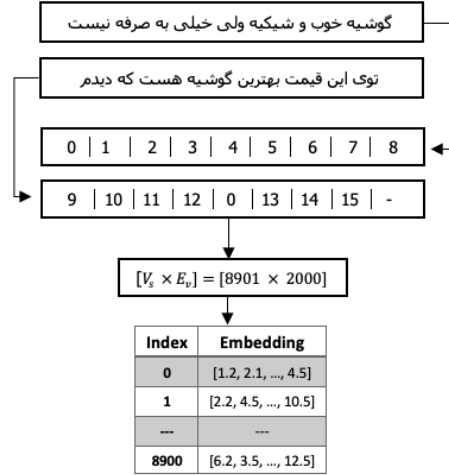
گوشیه خوب و شیکیه ولی خیلی به صرفه نیست

توی این قیمت بهترین گوشیه هست که دیدم

0 | 1 | 2 | 3 | 4 | 5 | 6 | 7 | 8

9 | 10 | 11 | 12 | 0 | 13 | 14 | 15 | -

$[V_s \times E_v] = [8901 \times 2000]$

| Index | Embedding |
|---|---|
| 0 | [1.2, 2.1, ..., 4.5] |
| 1 | [2.2, 4.5, ..., 10.5] |
| --- | --- |
| 8900 | [6.2, 3.5, ..., 12.5] |